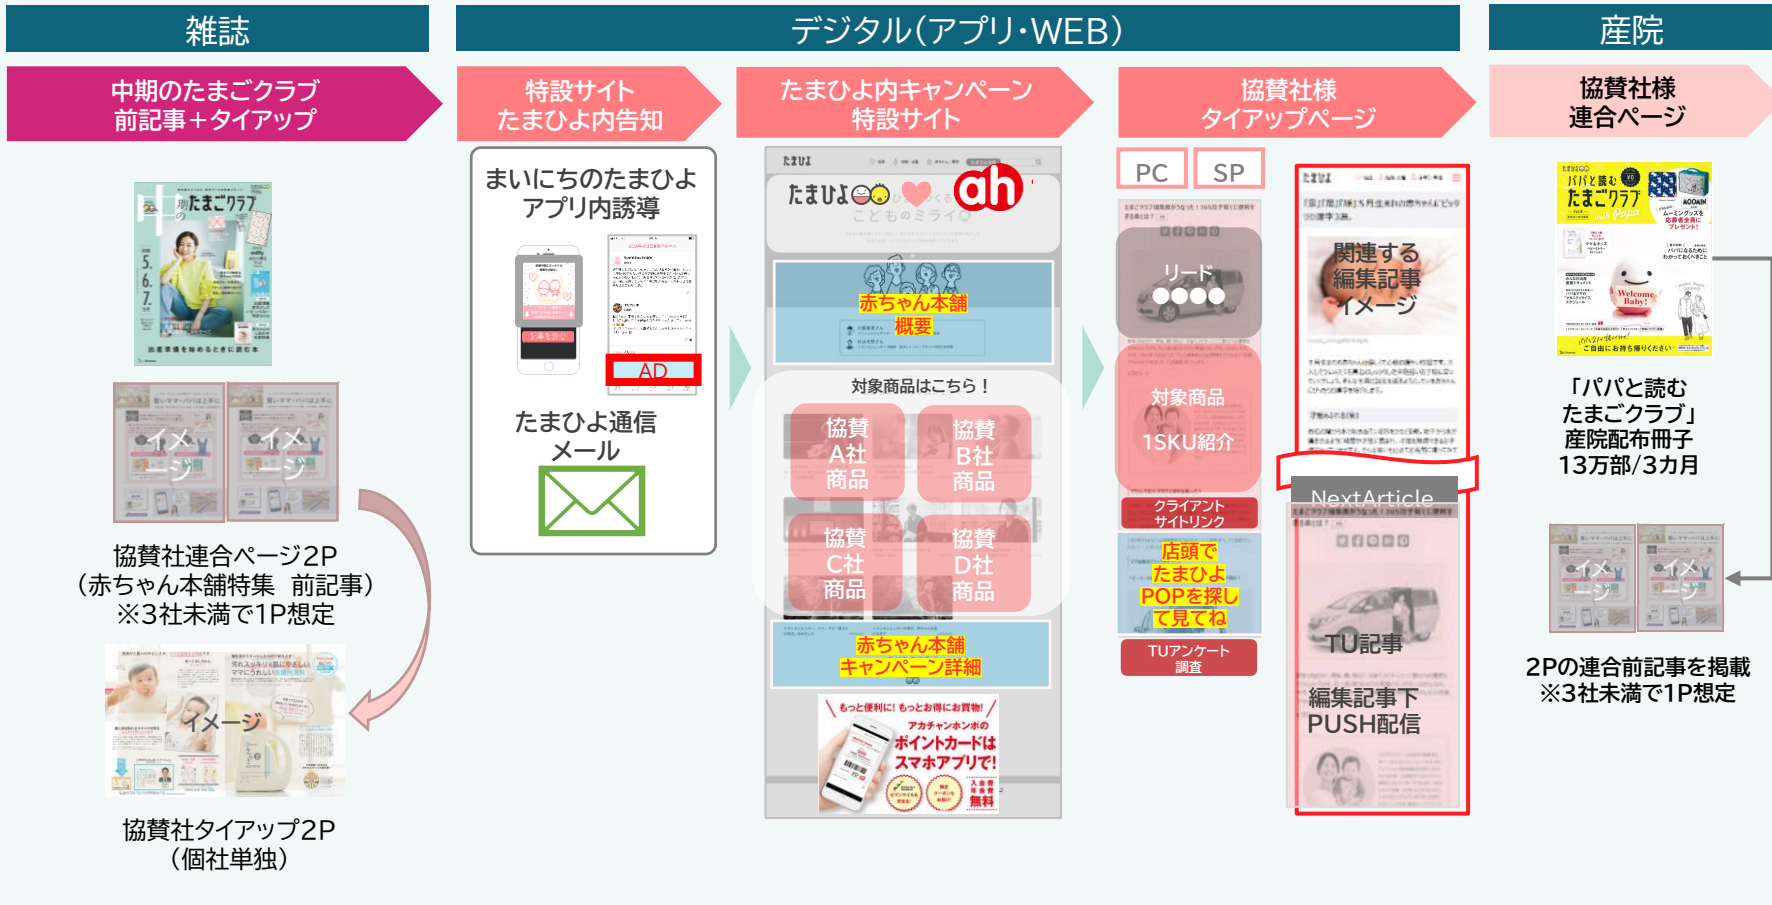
雑誌

デジタル(アプリ･WEB)

産院

中期のたまごクラブ
前記事+タイアップ

特設サイト
たまひよ内告知

たまひよ内キャンペーン
特設サイト

協賛社様
タイアップページ

協賛社様
連合ページ

たまごクラブ

イメージ

イメージ

協賛社連合ページ2P
(赤ちゃん本舗特集　前記事)
※3社未満で1P想定

イメージ

協賛社タイアップ2P
(個社単独)

まいにちのたまひよ
アプリ内誘導

AD

たまひよ通信
メール

たまひよ

ah

こどものミライ

赤ちゃん本舗
概要

対象商品はこちら!

協賛
A社
商品

協賛
B社
商品

協賛
C社
商品

協賛
D社
商品

赤ちゃん本舗
キャンペーン詳細

もっと便利に! もっとお得にお買物!
アカチャンホンポの
ポイントカードは
スマホアプリで!
無料

PC

SP

リード
●●●●

対象商品
1SKU紹介

クライアント
サイトリンク

店頭で
たまひよ
POPを探し
て見てね

TUアンケート
調査

関連する
編集記事
イメージ

NextArticle

TU記事

編集記事下
PUSH配信

パパと読む
たまごクラブ

Welcome Baby!

「パパと読む
たまごクラブ」
産院配布冊子
13万部/3カ月

イメージ

イメージ

2Pの連合前記事を掲載
※3社未満で1P想定